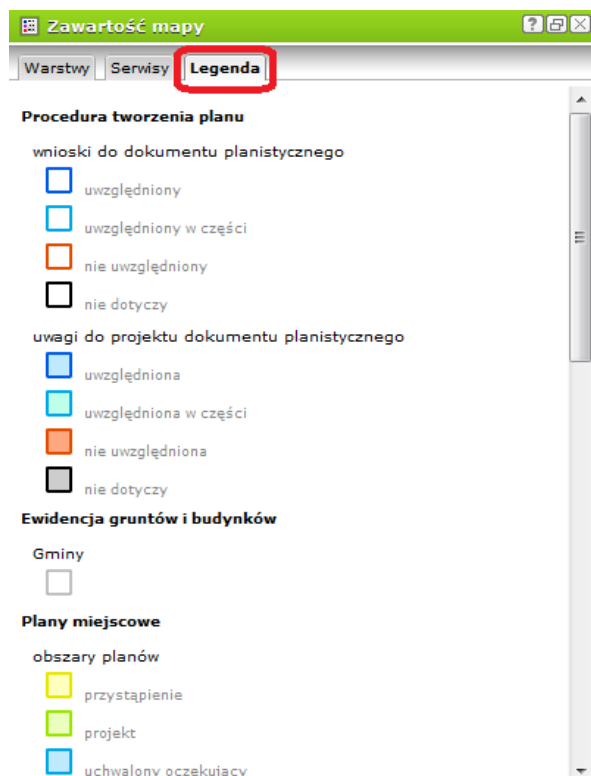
Zawartość mapy

Warstwy | Serwisy | Legenda

Procedura tworzenia planu

wnioski do dokumentu planistycznego

uwzględniony

uwzględniony w części

nie uwzględniony

nie dotyczy

uwagi do projektu dokumentu planistycznego

uwzględniona

uwzględniona w części

nie uwzględniona

nie dotyczy

Ewidencja gruntów i budynków

Gminy

Plany miejscowe

obszary planów

przystąpienie

projekt

uchwalony oczekujący